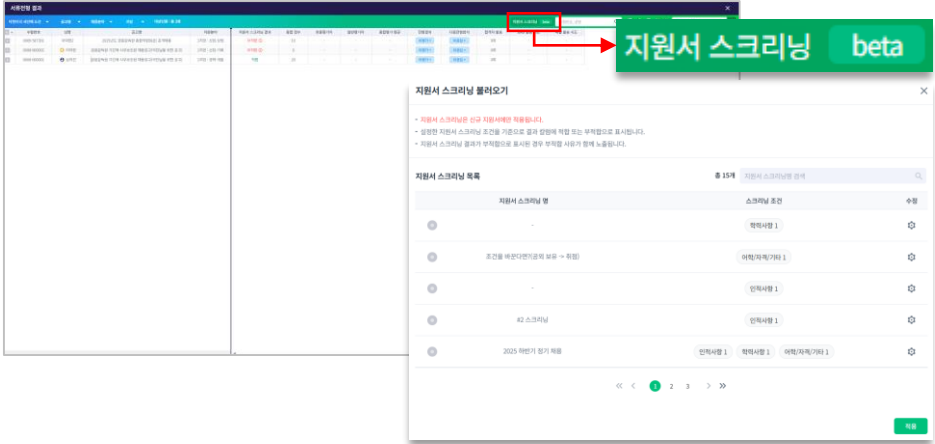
서류전형 결과

지원서 스크리닝 beta

지원서 스크리닝 beta

지원서 스크리닝 불러오기

• 지원서 스크리닝은 신규 지원서에만 적용됩니다.
• 설정한 지원서 스크리닝 조건을 기준으로 결과 합쌍에 적합 또는 부적합으로 표시됩니다.
• 지원서 스크리닝 결과가 부적합으로 표시된 경우 부적합 사유가 함께 노출됩니다.

지원서 스크리닝 목록

총 15개 지원서 스크리닝명 검색

| | 지원서 스크리닝 명 | 스크리닝 조건 | 수정 |
|---|---|---|---|
| | - | 학력사항 1 | |
| | 조건을 바꾼다면(경력 보유 -> 취합) | 어학/자격/기타 1 | |
| | - | 인적사항 1 | |
| | #2 스크리닝 | 인적사항 1 | |
| | 2025 하반기 정기 채용 | 인적사항 1 학력사항 1 어학/자격/기타 1 | |

1 2 3

적용